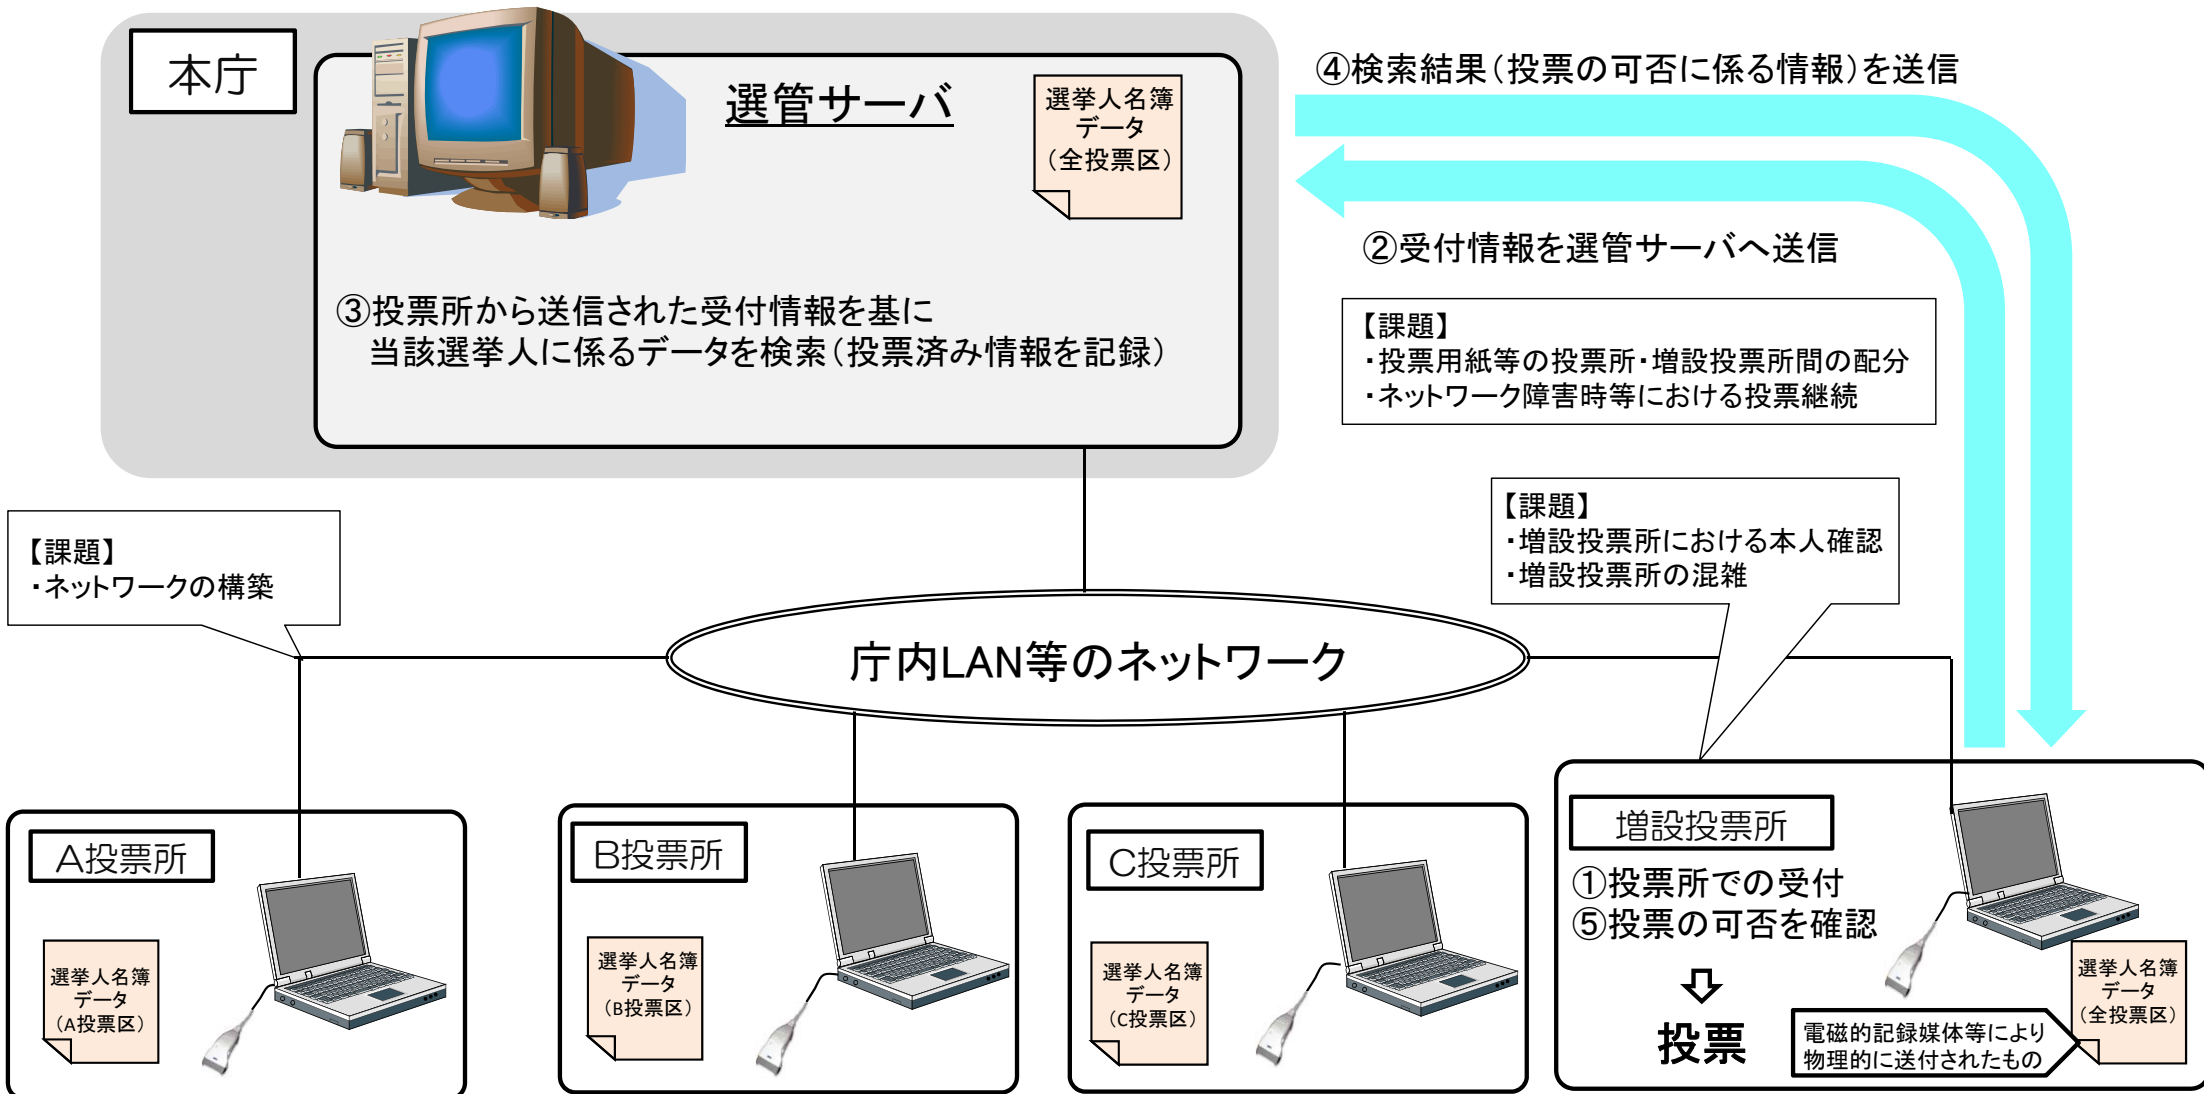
本庁

選管サーバ

選挙人名簿データ（全投票区）

③投票所から送信された受付情報を基に当該選挙人に係るデータを検索（投票済み情報を記録）

④検索結果（投票の可否に係る情報）を送信

②受付情報を選管サーバへ送信

【課題】
・投票用紙等の投票所・増設投票所間の配分
・ネットワーク障害時等における投票継続

【課題】
・増設投票所における本人確認
・増設投票所の混雑

【課題】
・ネットワークの構築

庁内LAN等のネットワーク

A投票所

選挙人名簿データ（A投票区）

B投票所

選挙人名簿データ（B投票区）

C投票所

選挙人名簿データ（C投票区）

増設投票所

①投票所での受付
⑤投票の可否を確認

⇩

投票

電磁的記録媒体等により物理的に送付されたもの

選挙人名簿データ（全投票区）